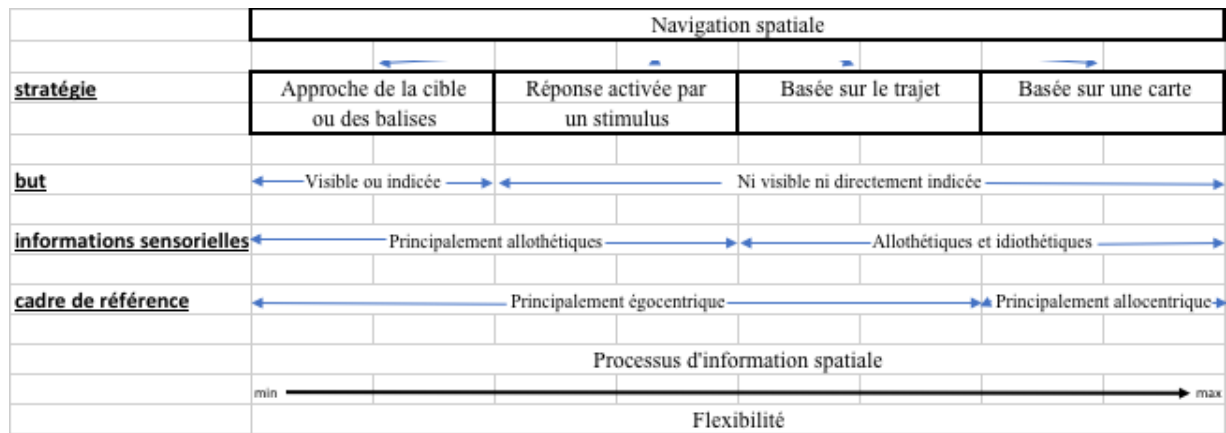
| | Navigation spatiale | | | |
|---|---|---|---|---|
| stratégie | Approche de la cible ou des balises | Réponse activée par un stimulus | Basée sur le trajet | Basée sur une carte |
| but | Visible ou indicée | Ni visible ni directement indicée | | |
| informations sensorielles | Principalement allothétiques | | Allothétiques et idiothétiques | |
| cadre de référence | Principalement égocentrique | | | Principalement allocentrique |
| | Processus d'information spatiale | | | |
| | min | | | max |
| | Flexibilité | | | |